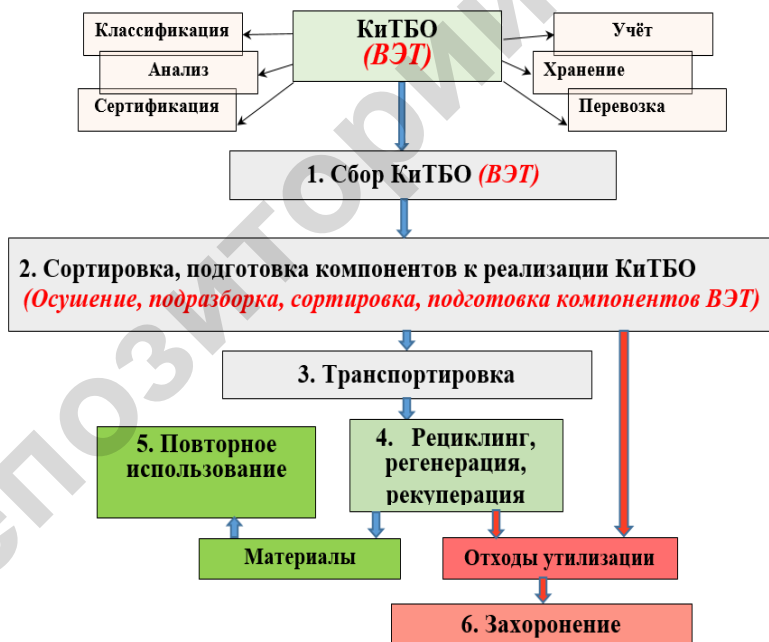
Классификация

Анализ

Сертификация

КиТБО
(ВЭТ)

Учёт

Хранение

Перевозка

1. Сбор КиТБО (ВЭТ)

2. Сортировка, подготовка компонентов к реализации КиТБО
(Осушение, подразборка, сортировка, подготовка компонентов ВЭТ)

3. Транспортировка

5. Повторное использование

4. Рециклинг, регенерация, рекуперация

Материалы

Отходы утилизации

6. Захоронение

епозитори